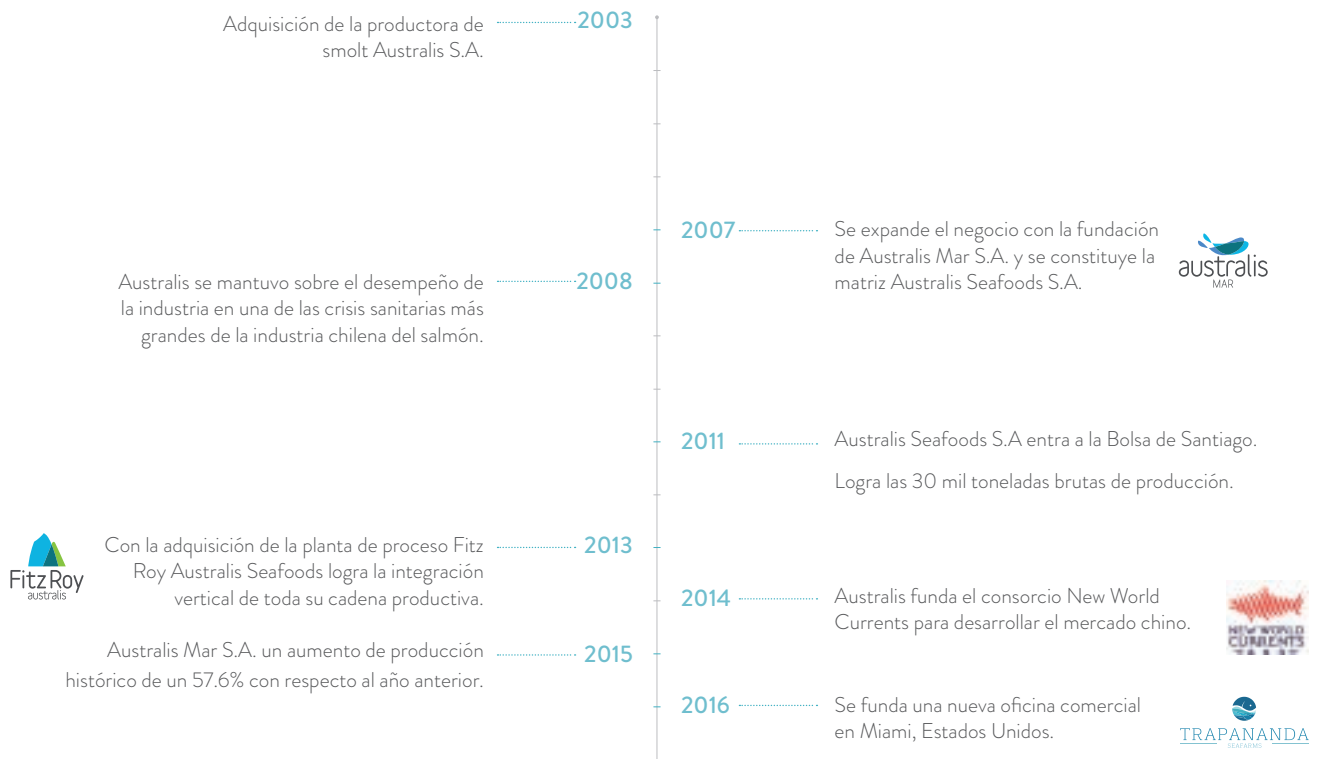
Adquisición de la productora de smolt Australis S.A.

2003

2007

Se expande el negocio con la fundación de Australis Mar S.A. y se constituye la matriz Australis Seafoods S.A.

australis
MAR

Australis se mantuvo sobre el desempeño de la industria en una de las crisis sanitarias más grandes de la industria chilena del salmón.

2008

2011

Australis Seafoods S.A entra a la Bolsa de Santiago.

Logra las 30 mil toneladas brutas de producción.

Fitz Roy
australis

Con la adquisición de la planta de proceso Fitz Roy Australis Seafoods logra la integración vertical de toda su cadena productiva.

2013

2014

Australis funda el consorcio New World Currents para desarrollar el mercado chino.

NEW WORLD CURRENTS

Australis Mar S.A. un aumento de producción histórico de un 57.6% con respecto al año anterior.

2015

2016

Se funda una nueva oficina comercial en Miami, Estados Unidos.

TRAPANANDA
SEAFARMS